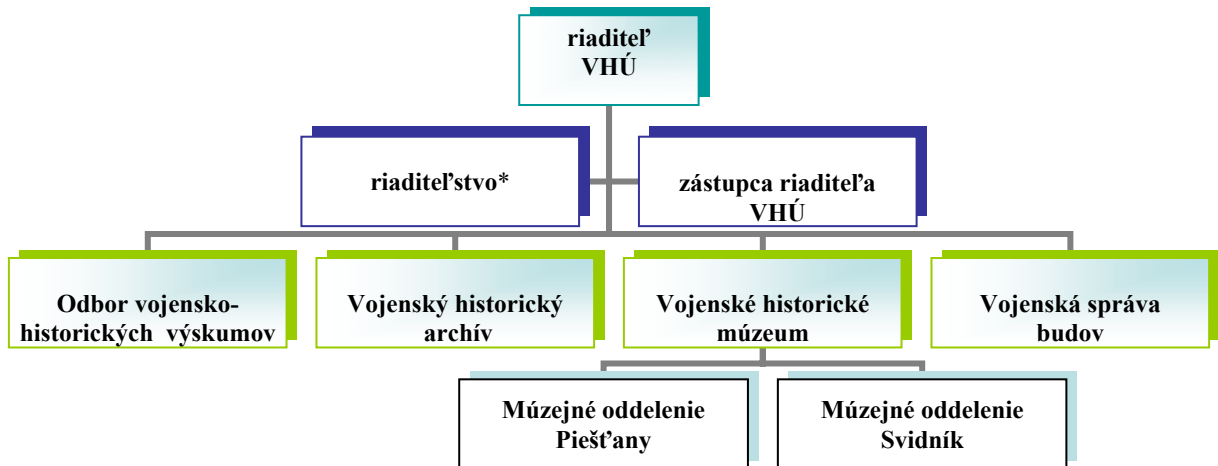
riaditeľ VHÚ

riaditeľstvo*

zástupca riaditeľa VHÚ

Odbor vojensko-historických výskumov

Vojenský historický archív

Vojenské historické múzeum

Vojenská správa budov

Múzejné oddelenie Piešťany

Múzejné oddelenie Svidník